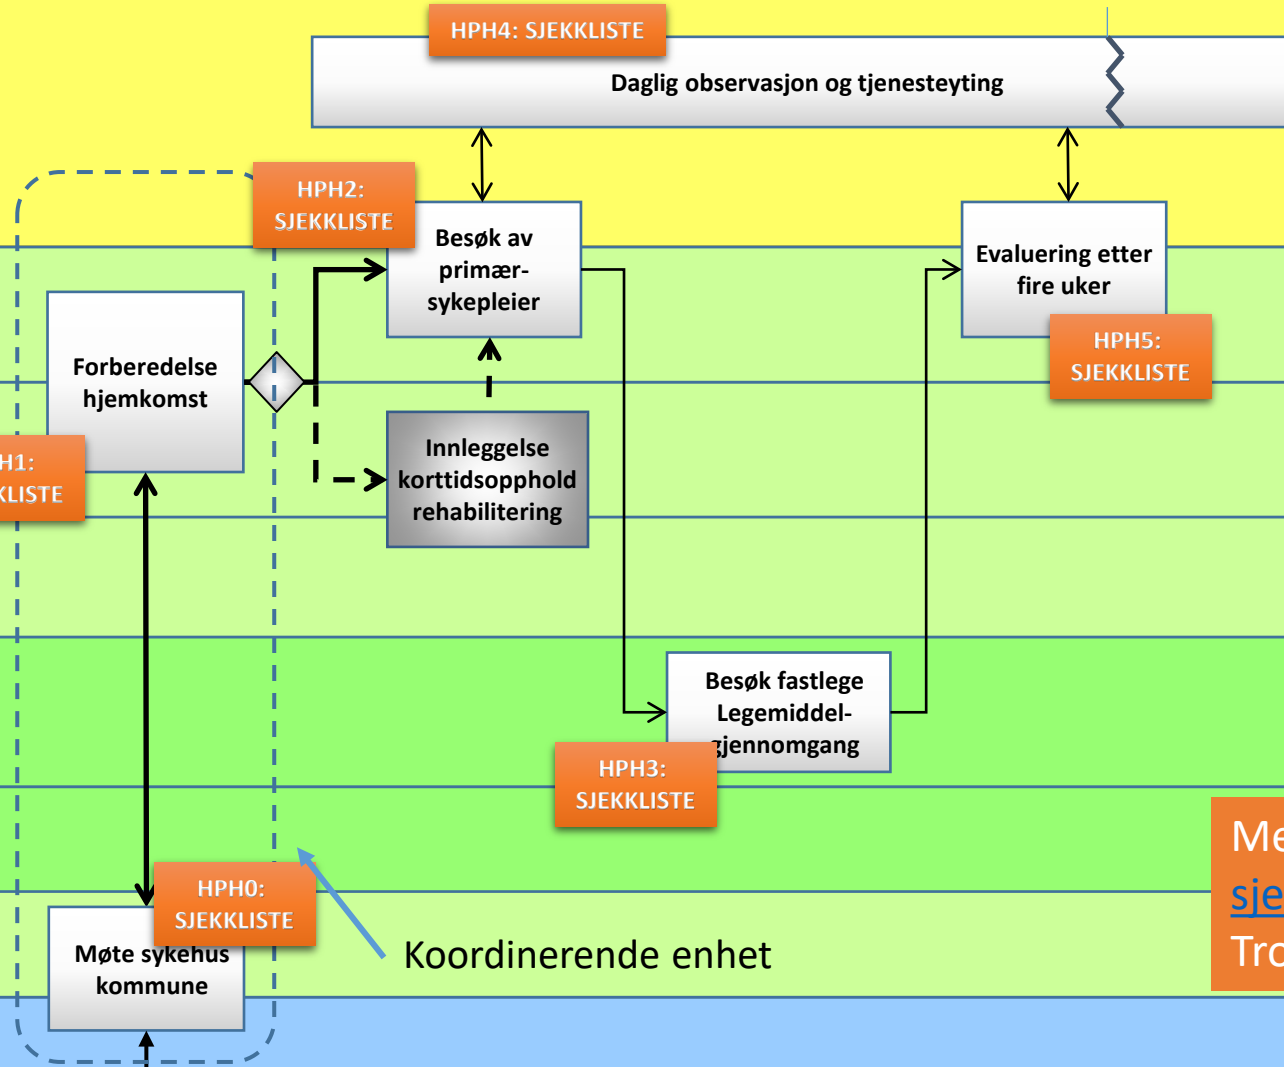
HPH4: SJEKKLISTE

Daglig observasjon og tjenesteyting

HPH2: SJEKKLISTE

Besøk av primær-sykepleier

Evaluering etter fire uker

HPH5: SJEKKLISTE

Forberedelse hjemkomst

H1: KLISTE

Innleggelse korttidsopphold rehabilitering

Besøk fastlege Legemiddel-gjennomgang

HPH3: SJEKKLISTE

Me
sje
Tro

HPH0: SJEKKLISTE

Møte sykehus kommune

Koordinerende enhet